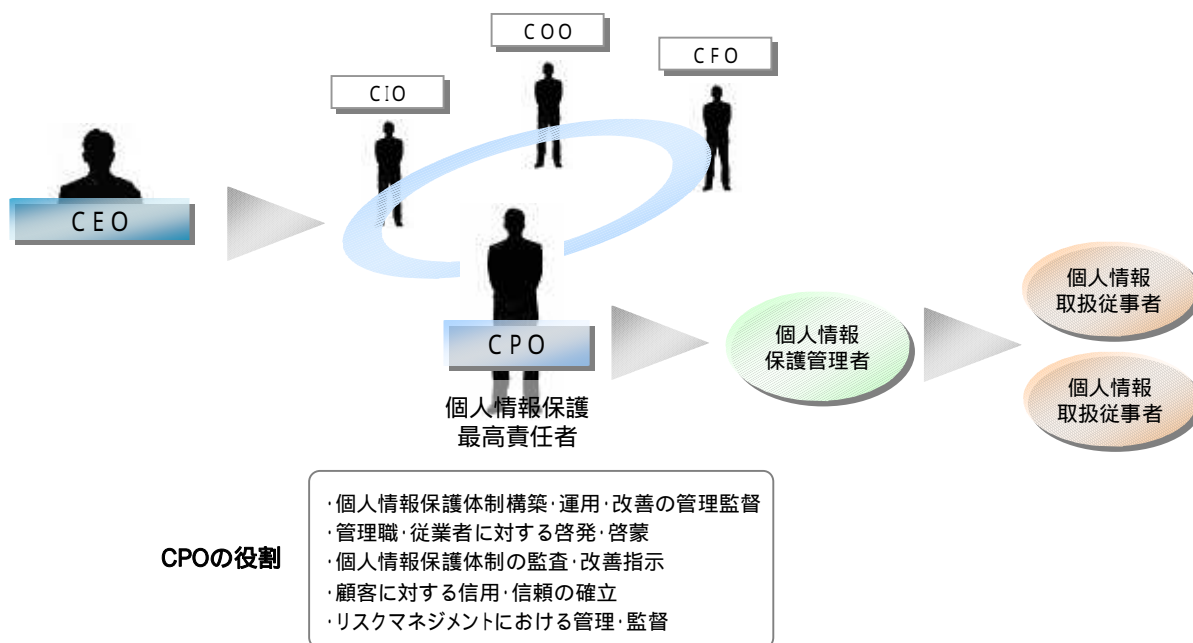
COO

CFO

CIO

CEO

CPO

個人情報保護最高責任者

個人情報保護管理者

個人情報取扱従事者

個人情報取扱従事者

CPOの役割

・個人情報保護体制構築・運用・改善の管理監督
・管理職・従業者に対する啓発・啓蒙
・個人情報保護体制の監査・改善指示
・顧客に対する信用・信頼の確立
・リスクマネジメントにおける管理・監督